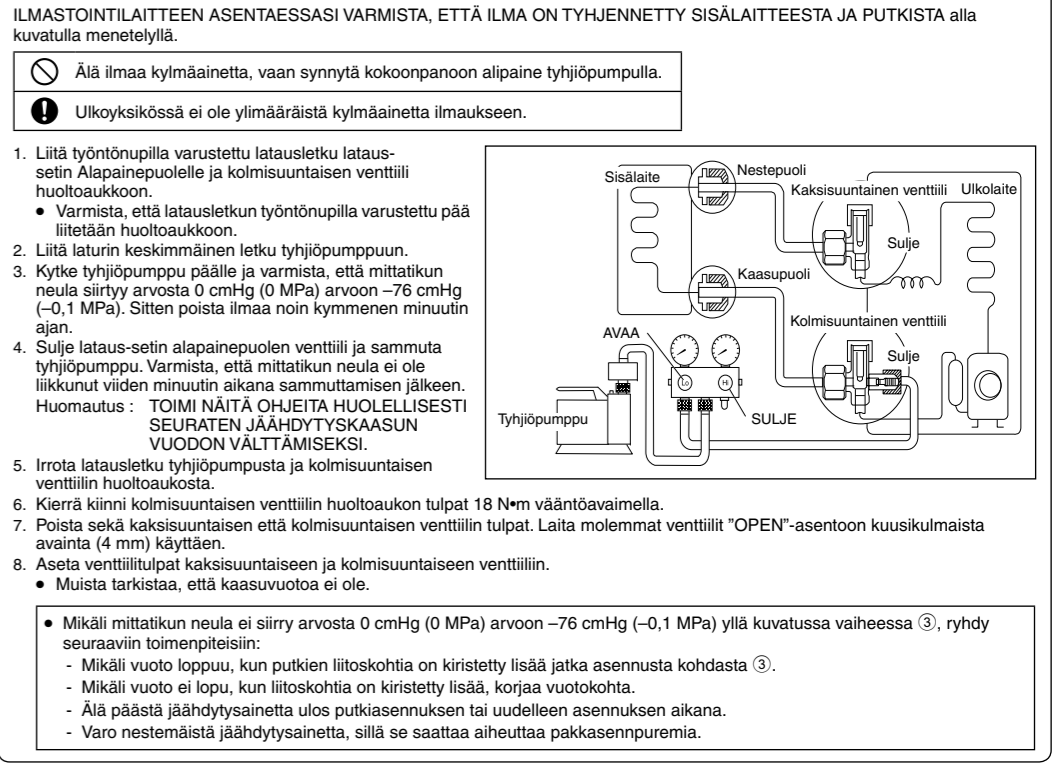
ILMASTOINTILAITTEEN ASENTAESSASI VARMISTA, ETTÄ ILMA ON TYHJENNETTY SISÄLAITTEESTA JA PUTKISTA alla kuvatulla menetelyllä.

Älä ilmaa kylmäainetta, vaan synnytä kokoonpanoon alipaine tyhjiöpumpulla.

Ulkoyksikössä ei ole ylimääräistä kylmäainetta ilmaukseen.

1. Liitä työntönupilla varustettu latausletku lataussetin Alapainepuolelle ja kolmisuuntaisen venttiili huoltoaukkoon.
● Varmista, että latausletkun työntönupilla varustettu pää liitetään huoltoaukkoon.
2. Liitä laturin keskimmäinen letku tyhjiöpumppuun.
3. Kytke tyhjiöpumppu päälle ja varmista, että mittatikun neula siirtyy arvosta 0 cmHg (0 MPa) arvoon –76 cmHg (–0,1 MPa). Sitten poista ilmaa noin kymmenen minuutin ajan.
4. Sulje lataus-setin alapainepuolen venttiili ja sammuta tyhjiöpumppu. Varmista, että mittatikun neula ei ole liikkunut viiden minuutin aikana sammuttamisen jälkeen.
Huomautus : TOIMI NÄITÄ OHJEITA HUOLELLISESTI SEURATEN JÄÄHDYTYSKAASUN VUODON VÄLTTÄMISEKSI.
5. Irrota latausletku tyhjiöpumpusta ja kolmisuuntaisen venttiilin huoltoaukosta.

Sisälaite
Nestepuoli
Kaksisuuntainen venttiili
Ulkolaite
Sulje
Kaasupuoli
Kolmisuuntainen venttiili
AVAA
Sulje
Lo
Hi
Tyhjiöpumppu
SULJE

6. Kierrä kiinni kolmisuuntaisen venttiilin huoltoaukon tulpat 18 N•m vääntöavaimella.
7. Poista sekä kaksisuuntaisen että kolmisuuntaisen venttiilin tulpat. Laita molemmat venttiilit "OPEN"-asentoon kuusikulmaista avainta (4 mm) käyttäen.
8. Aseta venttiilitulpat kaksisuuntaiseen ja kolmisuuntaiseen venttiiliin.
● Muista tarkistaa, että kaasuvuotoa ei ole.

● Mikäli mittatikun neula ei siirry arvosta 0 cmHg (0 MPa) arvoon –76 cmHg (–0,1 MPa) yllä kuvatussa vaiheessa ③, ryhdy seuraaviin toimenpiteisiin:
- Mikäli vuoto loppuu, kun putkien liitoskohtia on kiristetty lisää jatka asennusta kohdasta ③.
- Mikäli vuoto ei lopu, kun liitoskohtia on kiristetty lisää, korjaa vuotokohta.
- Älä päästä jäähdytysainetta ulos putkiasennuksen tai uudelleen asennuksen aikana.
- Varo nestemäistä jäähdytysainetta, sillä se saattaa aiheuttaa pakkasenpuremia.